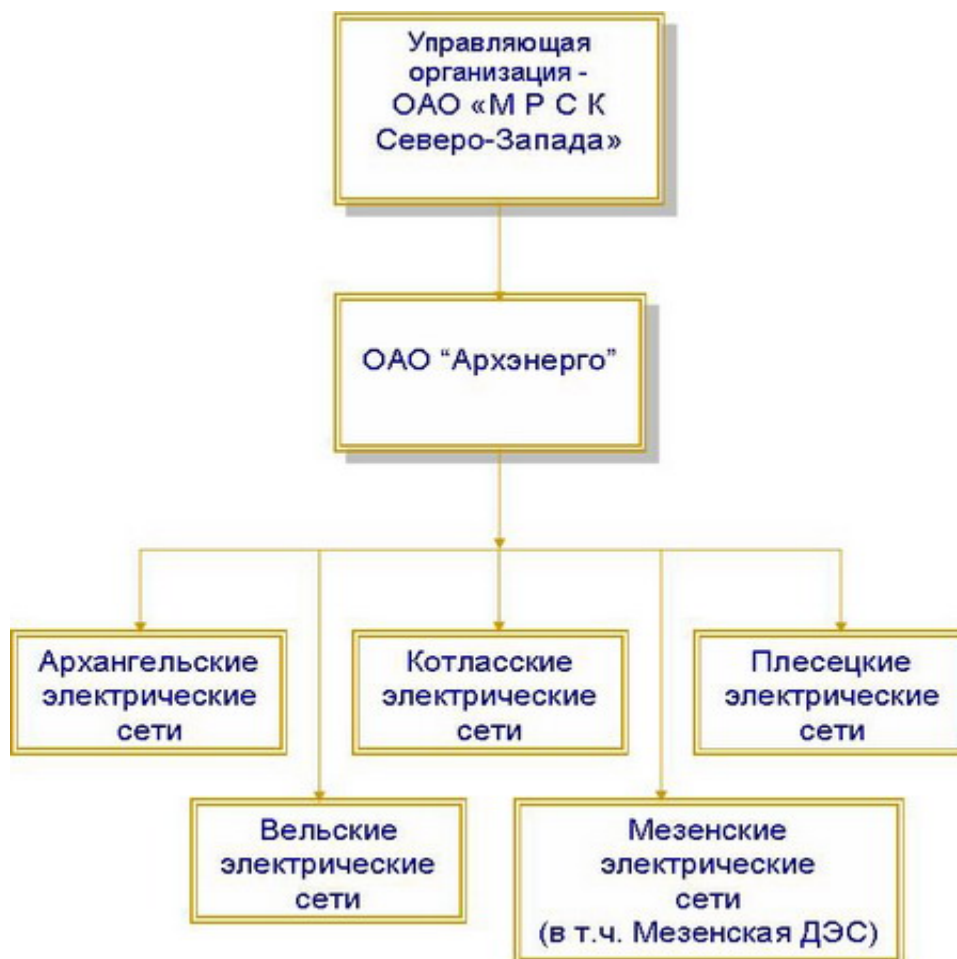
Управляющая организация - ОАО «М Р С К Северо-Запада»

ОАО “Архэнерго”

Архангельские электрические сети

Котласские электрические сети

Плесецкие электрические сети

Вельские электрические сети

Мезенские электрические сети (в т.ч. Мезенская ДЭС)